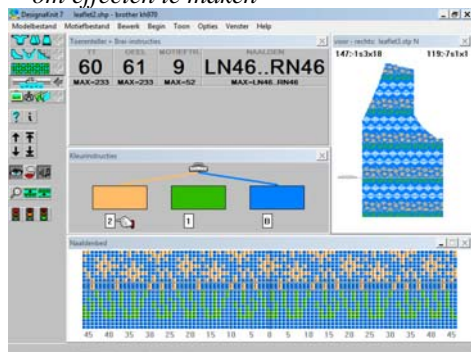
om effecten te maken

DesignaKnit 7 leaflet2.shp - brother kh970
Modelbestand Motiefbestand Bewerk Begin Toon Opties Venster Help

Toerenteller + Brei-instructies
TT DESL MOTIEFTR NAALDEN
60 61 9 LN46..RN46
MAX=233 MAX=233 MAX=52 MAX=LN46..RN46

voor - rechts: leaflet3.stp N
147:-1s3x18 119:-7s1x1

Kleurinstructies
2 1 B

Naaldenbed
45 40 35 30 25 20 15 10 5 0 5 10 15 20 25 30 35 40 45